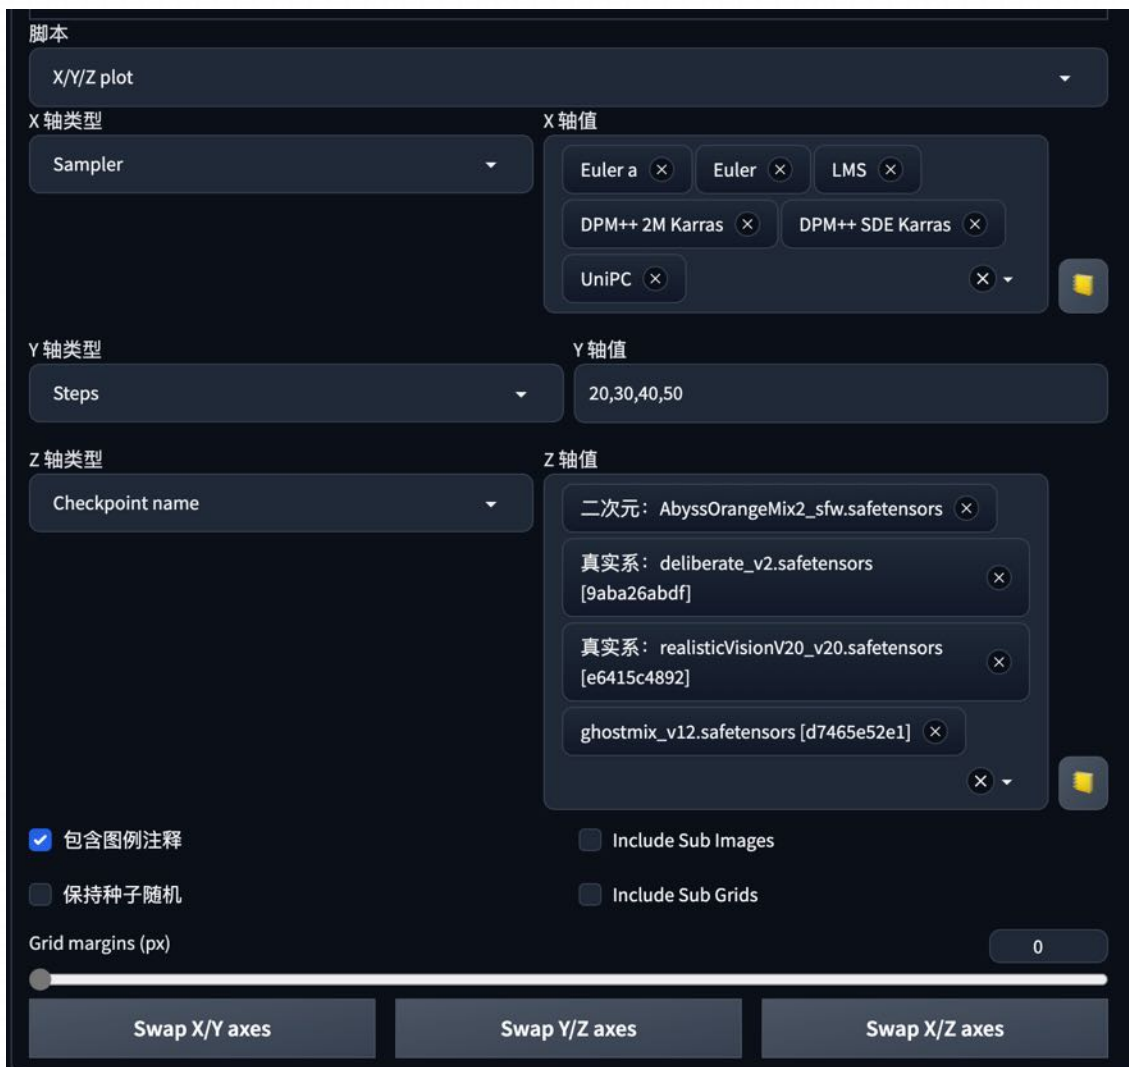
脚本

X/Y/Z plot

X 轴类型

Sampler

X 轴值

Euler a ×

Euler ×

LMS ×

DPM++ 2M Karras ×

DPM++ SDE Karras ×

UniPC ×

Y 轴类型

Steps

Y 轴值

20,30,40,50

Z 轴类型

Checkpoint name

Z 轴值

二次元：AbyssOrangeMix2_sfw.safetensors ×

真实系：deliberate_v2.safetensors [9aba26abdf] ×

真实系：realisticVisionV20_v20.safetensors [e6415c4892] ×

ghostmix_v12.safetensors [d7465e52e1] ×

包含图例注释

Include Sub Images

保持种子随机

Include Sub Grids

Grid margins (px)

0

Swap X/Y axes

Swap Y/Z axes

Swap X/Z axes